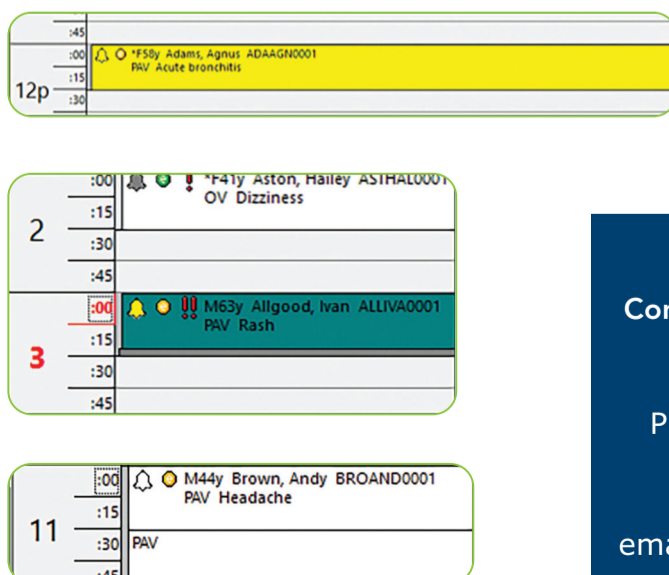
:45
:00 *F58y Adams, Agnus ADAAGN0001
PAV Acute bronchitis
:15
12p :30

:00 *F41y Aston, Hailey ASTHAL0001
OV Dizziness
:15
2 :30
:45
:00 M63y Allgood, Ivan ALLIVA0001
PAV Rash
:15
3 :30
:45

:00 M44y Brown, Andy BROAND0001
PAV Headache
:15
11 :30 PAV
:45

Cor

P

ema